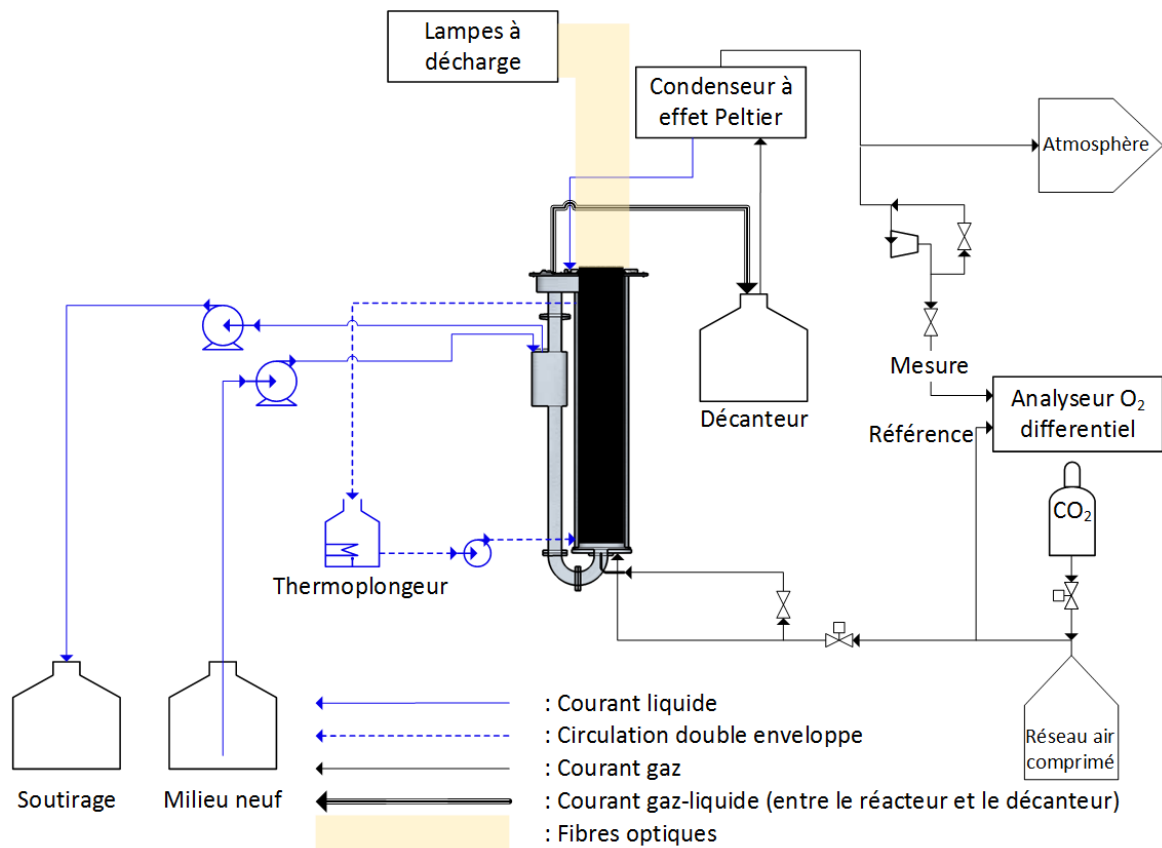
Lampes à décharge

Condenseur à effet Peltier

Atmosphère

Décanteur

Mesure

Analyseur $O_2$ differentiel

Référence

$CO_2$

Thermoplongeur

Réseau air comprimé

Soutirage

Milieu neuf

: Courant liquide
: Circulation double enveloppe
: Courant gaz
: Courant gaz-liquide (entre le réacteur et le décanteur)
: Fibres optiques